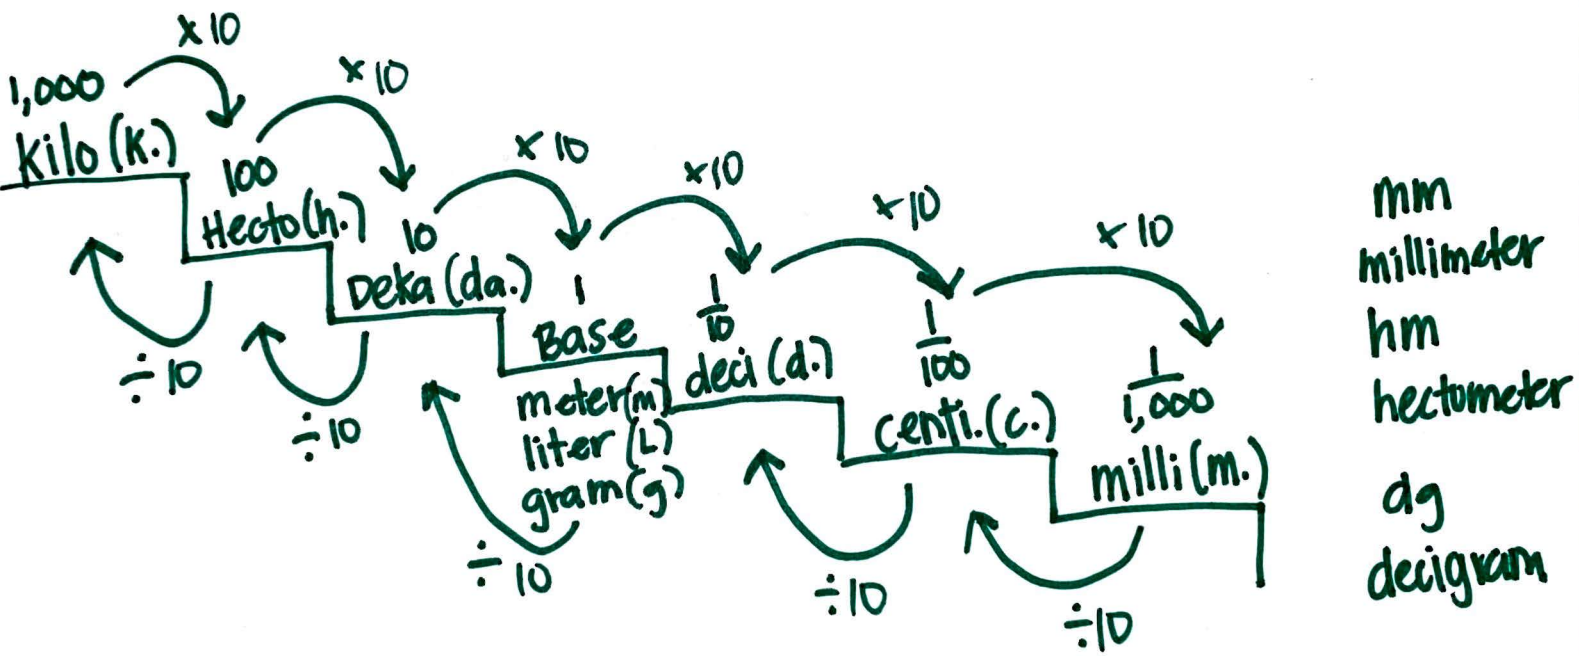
x 10

1,000
Kilo (K.)

x 10

100
Hecto (h.)

x 10

10
Deka (da.)

x 10

1
Base
meter (m)
liter (L)
gram (g)

x 10

$\frac{1}{10}$
deci (d.)

x 10

$\frac{1}{100}$
centi. (c.)

x 10

$\frac{1}{1,000}$
milli (m.)

÷ 10

÷ 10

÷ 10

÷ 10

÷ 10

÷ 10

mm
millimeter
hm
hectometer

dg
decigram